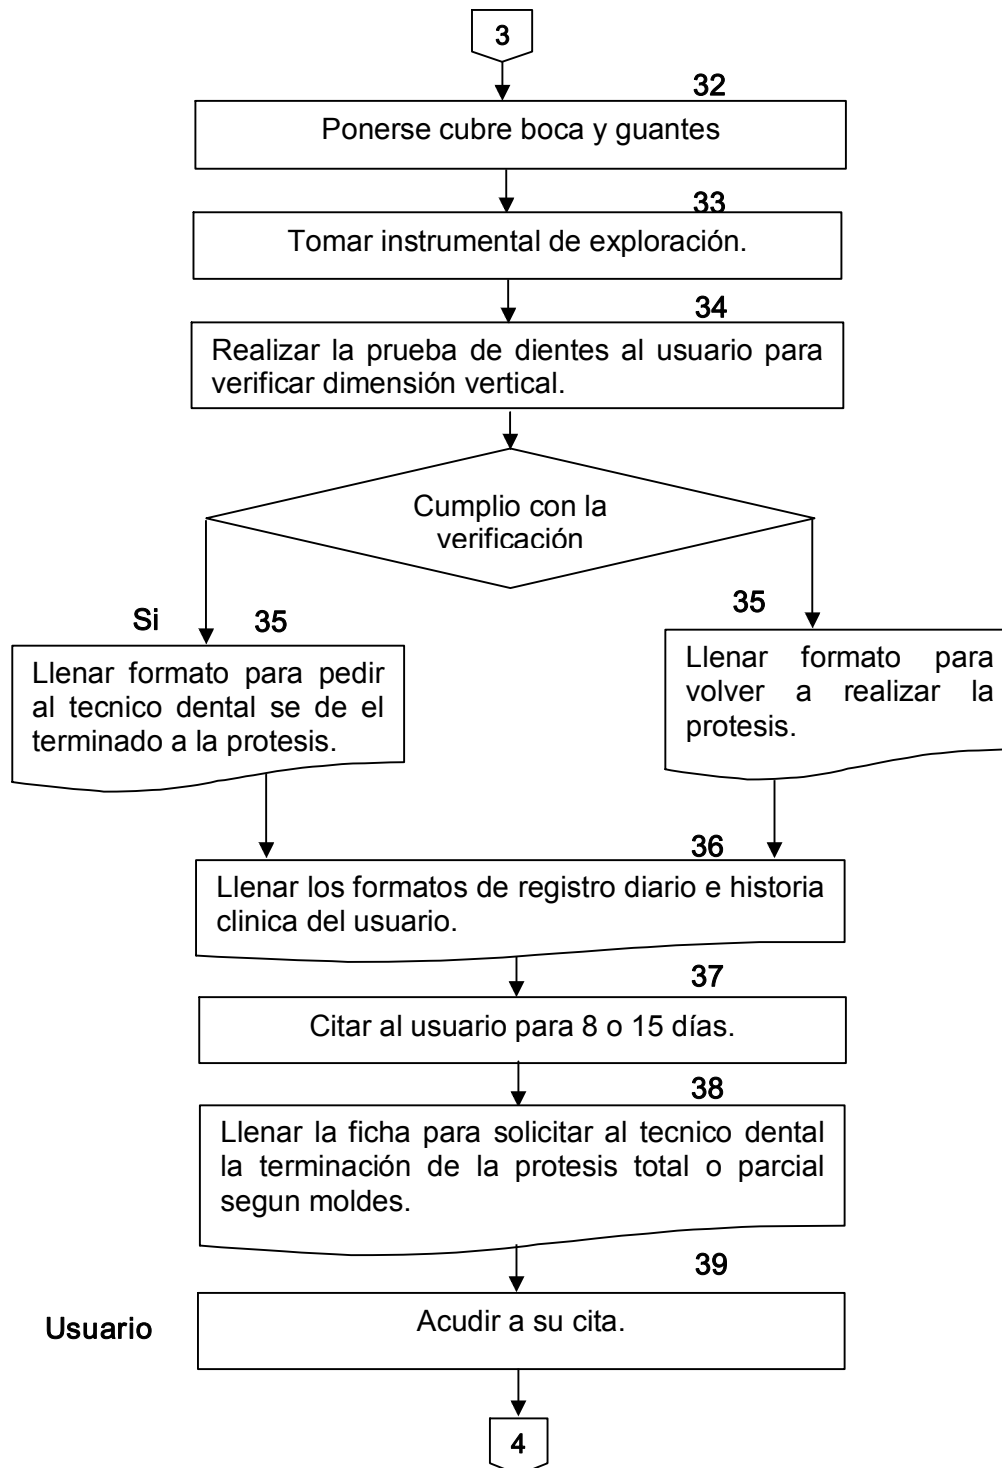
3

32

Ponerse cubre boca y guantes

33

Tomar instrumental de exploración.

34

Realizar la prueba de dientes al usuario para verificar dimensión vertical.

Cumplio con la verificación

Si

35

Llenar formato para pedir al tecnico dental se de el terminado a la protesis.

35

Llenar formato para volver a realizar la protesis.

36

Llenar los formatos de registro diario e historia clinica del usuario.

37

Citar al usuario para 8 o 15 días.

38

Llenar la ficha para solicitar al tecnico dental la terminación de la protesis total o parcial segun moldes.

39

Usuario

Acudir a su cita.

4